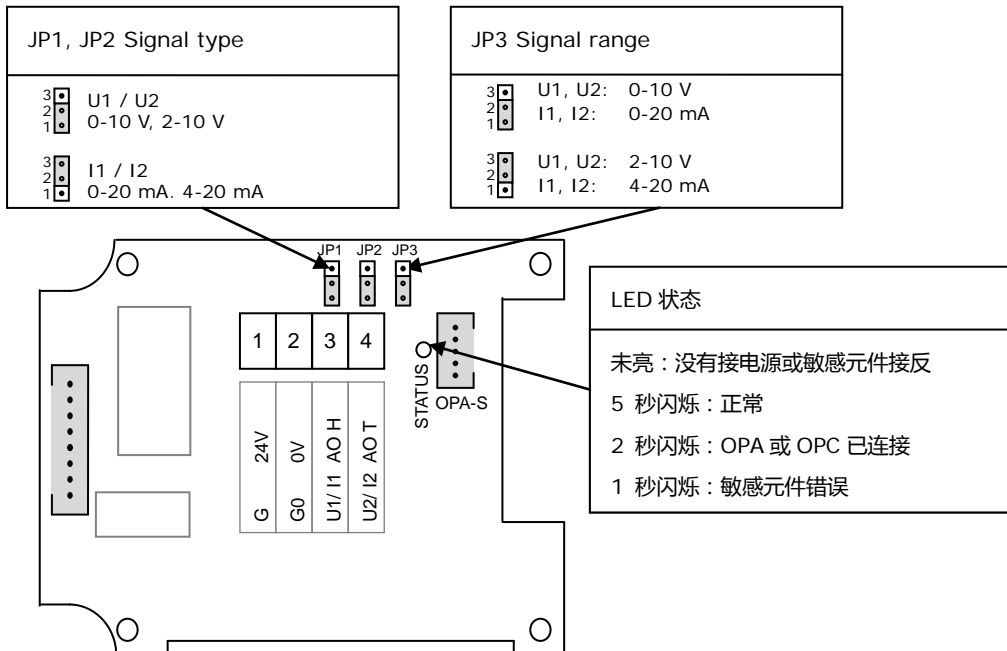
JP1, JP2 Signal type

3
2
1
U1 / U2
0-10 V, 2-10 V

3
2
1
I1 / I2
0-20 mA. 4-20 mA

JP3 Signal range

3
2
1
U1, U2: 0-10 V
I1, I2: 0-20 mA

3
2
1
U1, U2: 2-10 V
I1, I2: 4-20 mA

JP1 JP2 JP3

1 2 3 4

G 24V
G0 0V
U1/ I1 AO H
U2/ I2 AO T

STATUS
OPA-S

LED 状态

未亮：没有接电源或敏感元件接反

5 秒闪烁：正常

2 秒闪烁：OPA 或 OPC 已连接

1 秒闪烁：敏感元件错误